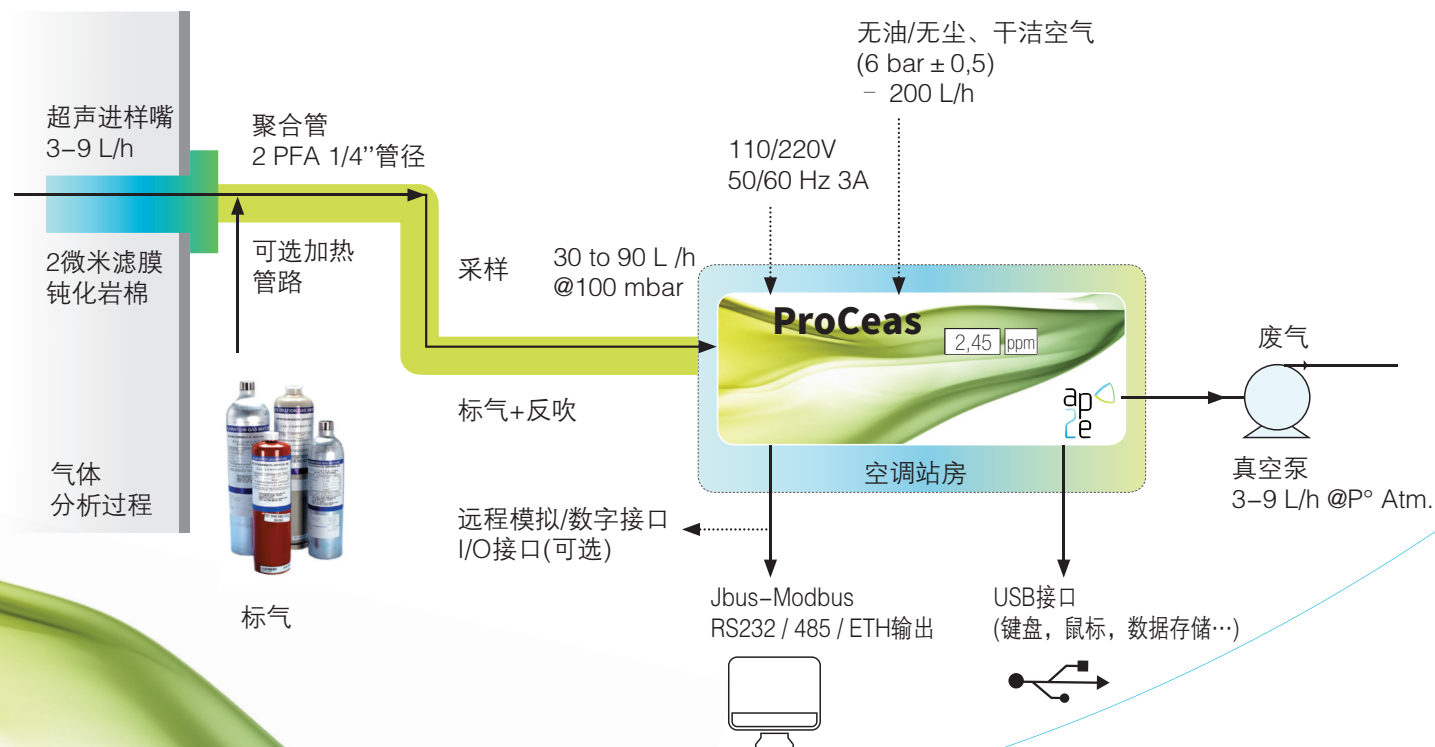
无油/无尘、干洁空气
(6 bar ± 0,5)
– 200 L/h

超声进样嘴
3–9 L/h

聚合管
2 PFA 1/4''管径

110/220V
50/60 Hz 3A

2微米滤膜
钝化岩棉

可选加热
管路

采样

30 to 90 L /h
@100 mbar

ProCeas

2,45 ppm

废气

ap
2e

标气+反吹

空调站房

真空泵
3–9 L/h @P° Atm.

气体
分析过程

远程模拟/数字接口
I/O接口(可选)

标气

Jbus–Modbus
RS232 / 485 / ETH输出

USB接口
(键盘，鼠标，数据存储…)